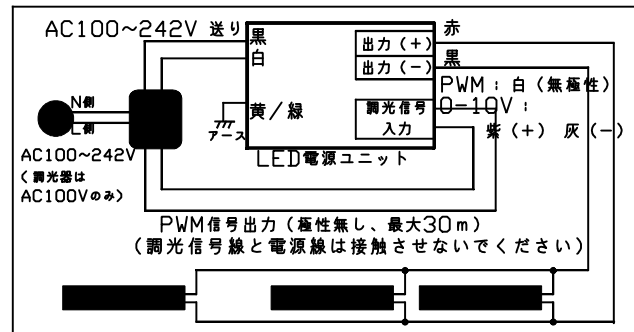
AC100~242V 送り
黒
白
出力（+）
出力（−）
赤
黒
PWM：白（無極性）
0−10V：
紫（+） 灰（−）
N側
L側
黄／緑
アース
調光信号入力
LED電源ユニット
AC100~242V
（調光器はAC100Vのみ）
PWM信号出力（極性無し、最大30m）
（調光信号線と電源線は接触させないでください）